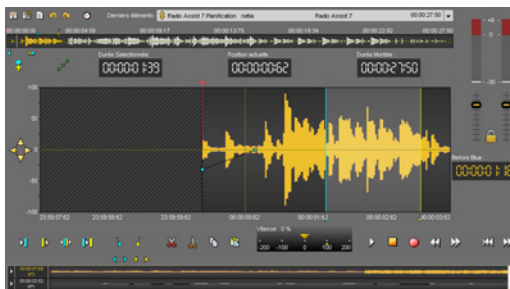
Derniers éléments Radio Assist 7 Planification : netia Radio Assist 7 00:00:27:50

00:00:00:00 00:00:04:59 00:00:09:17 00:00:13:75 00:00:18:34 00:00:22:92 00:00:27:50

Durée Sélectionnée Position actuelle Durée Montée

00:00:01:39 00:00:00:62 00:00:27:50

100

50

0

-50

-100

23:59:57:62 23:59:59:62 00:00:00:62 00:00:01:62 00:00:02:62 00:00:03:62

Vitesse : 0 %

-200 -100 0 100 200

Before Blue

00:00:01:1

-30